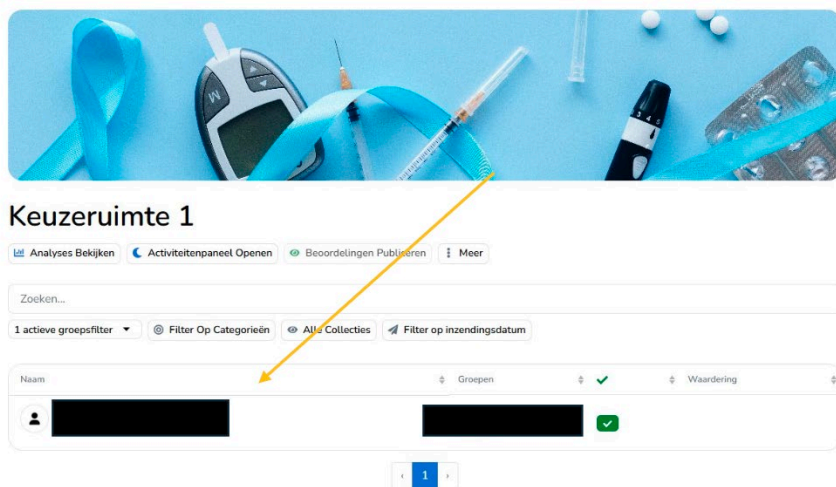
Keuzeruimte 1

Analyses Bekijken | Activiteitenpaneel Openen | Beoordelingen Publiceren | Meer

Zoeken...

1 actieve groepsfilter | Filter Op Categorieën | Alle Collecties | Filter op inzendingsdatum

| Naam | Groepen | ✓ | Waardering |
|---|---|---|---|
| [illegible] | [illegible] | ✓ | |

‹ 1 ›